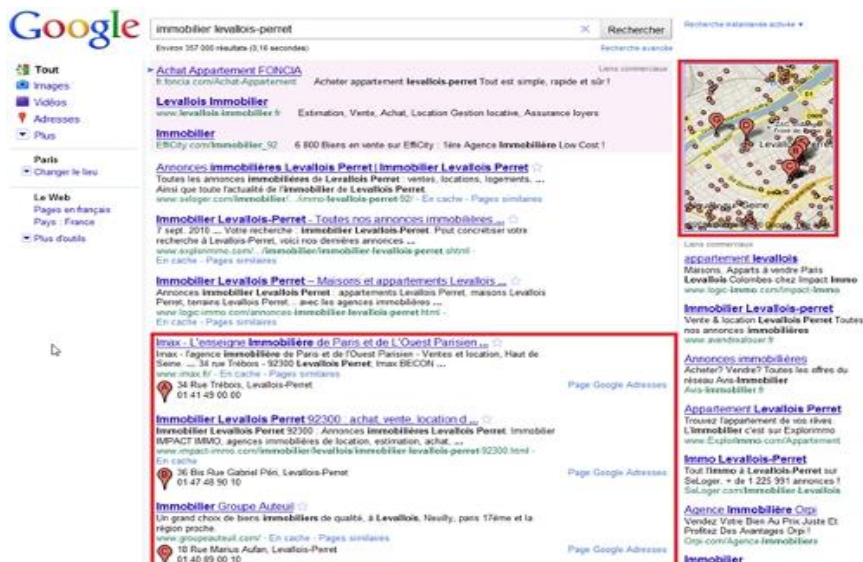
Google

immobilier levallois-perret

Rechercher

Recherche instantanée activée ▾

Environ 357 000 résultats (0,16 secondes)

Recherche avancée

Tout
Images
Vidéos
Adresses
Plus

Paris
Changer le lieu

Le Web
Pages en français
Pays : France

Plus d'outils

Liens commerciaux

Achat Appartement FONCIA
fr.foncia.com/Achat-Appartement Acheter appartement levallois-perret Tout est simple, rapide et sûr !

Levallois Immobilier
www.levallois-immobilier.fr Estimation, Vente, Achat, Location Gestion locative, Assurance loyers

Immobilier
EffiCity.com/Immobilier_92 6 800 Biens en vente sur EffiCity : 1ère Agence Immobilière Low Cost !

Annonces immobilières Levallois Perret | Immobilier Levallois Perret
Toutes les annonces immobilières de Levallois Perret : ventes, locations, logements, ... Ainsi que toute l'actualité de l'immobilier de Levallois Perret.
www.seloger.com/immobilier/.../immo-levallois-perret-92/ - En cache - Pages similaires

Immobilier Levallois-Perret - Toutes nos annonces immobilières ...
7 sept. 2010 ... Votre recherche : Immobilier Levallois-Perret. Pout concrétiser votre recherche à Levallois-Perret, voici nos dernières annonces ...
www.explorimmo.com/.../immobilier/immobilier-levallois-perret.shtml - En cache - Pages similaires

Immobilier Levallois Perret – Maisons et appartements Levallois ...
Annonces immobilier Levallois Perret : appartements Levallois Perret, maisons Levallois Perret, terrains Levallois Perret... avec les agences immobilières ...
www.logic-immo.com/immobilier-levallois-perret.html - En cache - Pages similaires

Imax - L'enseigne Immobilière de Paris et de L'Ouest Parisien ...
Imax - l'agence immobilière de Paris et de l'Ouest Parisien - Ventes et location, Haut de Seine. ... 34 rue Trébois - 92300 Levallois Perret. Imax BECON ...
www.imax.fr/ - En cache - Pages similaires
34 Rue Trébois, Levallois-Perret
01 41 49 00 00
Page Google Adresses

Immobilier Levallois Perret 92300 : achat, vente, location d ...
Immobilier Levallois Perret 92300 : Annonces immobilières Levallois Perret. Immobilier IMPACT IMMO, agences immobilières de location, estimation, achat, ...
www.impact-immo.com/immobilier/levallois/immobilier-levallois-perret-92300.html - En cache
36 Bis Rue Gabriel Péri, Levallois-Perret
01 47 48 90 10
Page Google Adresses

Immobilier Groupe Auteuil
Un grand choix de biens immobiliers de qualité, à Levallois, Neuilly, paris 17ème et la région proche.
www.groupeauteuil.com/ - En cache - Pages similaires
10 Rue Marius Aufan, Levallois-Perret
01 40 89 00 10
Page Google Adresses

Liens commerciaux

appartement levallois
Maisons, Apparts à vendre Paris Levallois Colombes chez Impact Immo
www.logic-immo.com/Impact-Immo

Immobilier Levallois-perret
Vente & location Levallois Perret Toutes nos annonces immobilières
www.avendrealouer.fr

Annonces immobilières
Acheter? Vendre? Toutes les offres du réseau Avis-Immobilier
Avis-Immobilier.fr

Appartement Levallois Perret
Trouvez l'appartement de vos rêves L'immobilier c'est sur Explorimmo
www.Explorimmo.com/Appartement

Immo Levallois-Perret
Tout l'immo à Levallois-Perret sur SeLoger. + de 1 225 991 annonces !
SeLoger.com/Immobilier-Levallois

Agence Immobilière Orpi
Vendez Votre Bien Au Prix Juste Et Profitez Des Avantages Orpi !
Orpi.com/Agence-Immobilieres

Immobilier